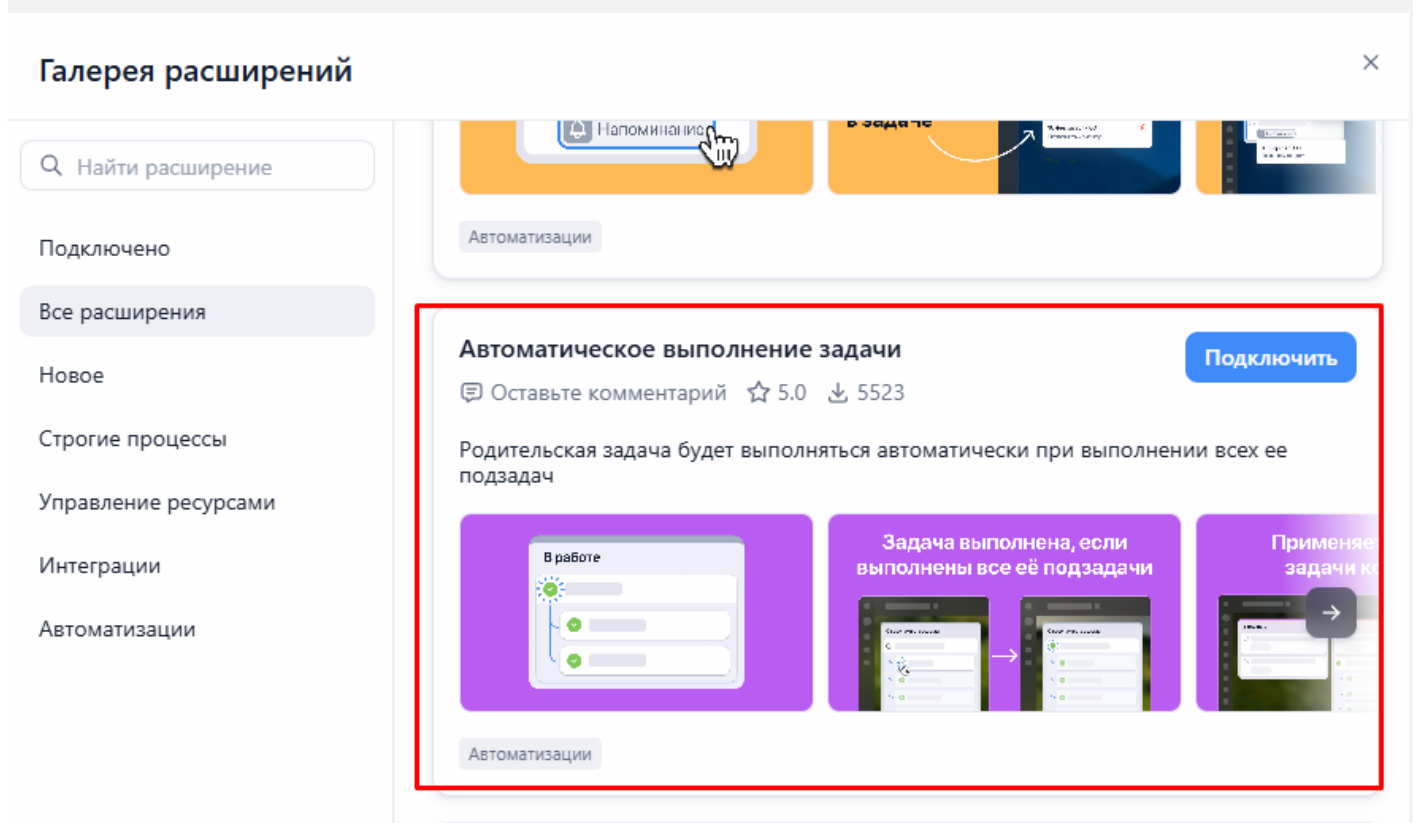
Галерея расширений

×

Найти расширение

Подключено

Все расширения

Новое

Строгие процессы

Управление ресурсами

Интеграции

Автоматизации

Напоминание

в задаче

Автоматизации

Автоматическое выполнение задачи

Подключить

Оставьте комментарий 5.0 5523

Родительская задача будет выполняться автоматически при выполнении всех ее подзадач

В работе

Задача выполнена, если выполнены все её подзадачи

Применяе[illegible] задачи к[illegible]

Автоматизации